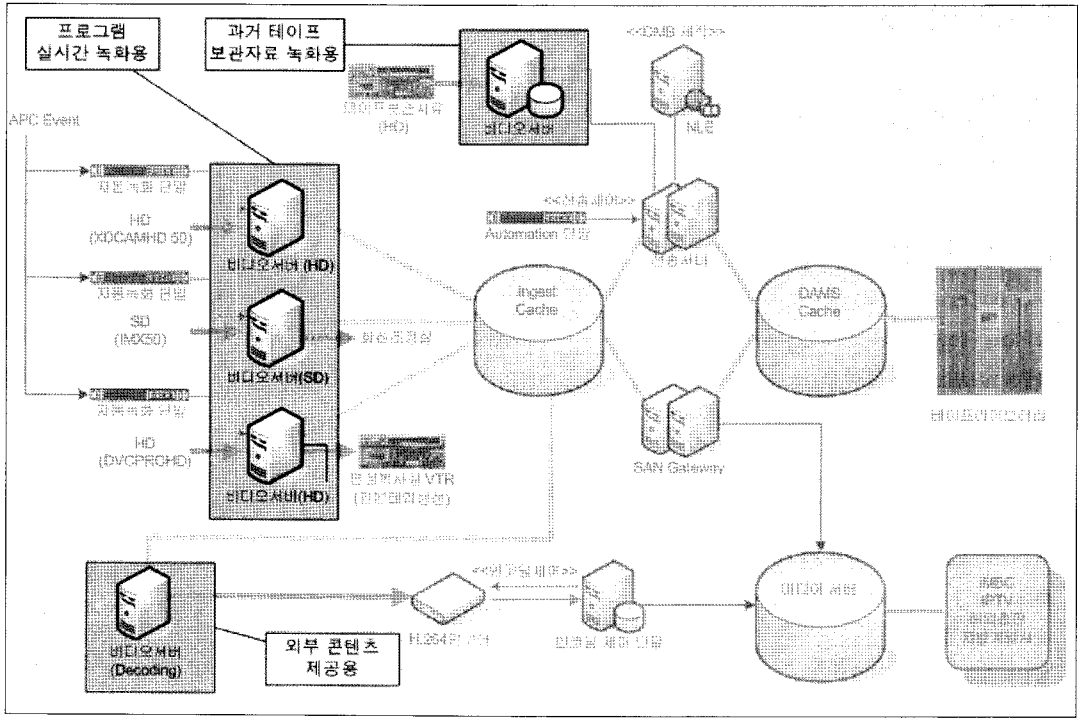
프로그램
실시간 녹화용

과거 테이프
보관자료 녹화용

<<DMB 제작>>

테이프 보관자료
(HD)

비디오서버

APC Event

자동녹화 연동

HD
(XDCAMHD 50)

비디오서버 (HD)

<<송출 제어>>

Automation 연동

자동녹화 연동

SD
(IMX50)

비디오서버(SD)

Ingest Cache

DAMS Cache

자동녹화 연동

HD
(DVCPROHD)

비디오서버(HD)

편집제작실 VTR
(편집테이프 변환)

SAN Gateway

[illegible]

<<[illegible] 제어>>

비디오서버
(Decoding)

외부 콘텐츠
제공용

H.264 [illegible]

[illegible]

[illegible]

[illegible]